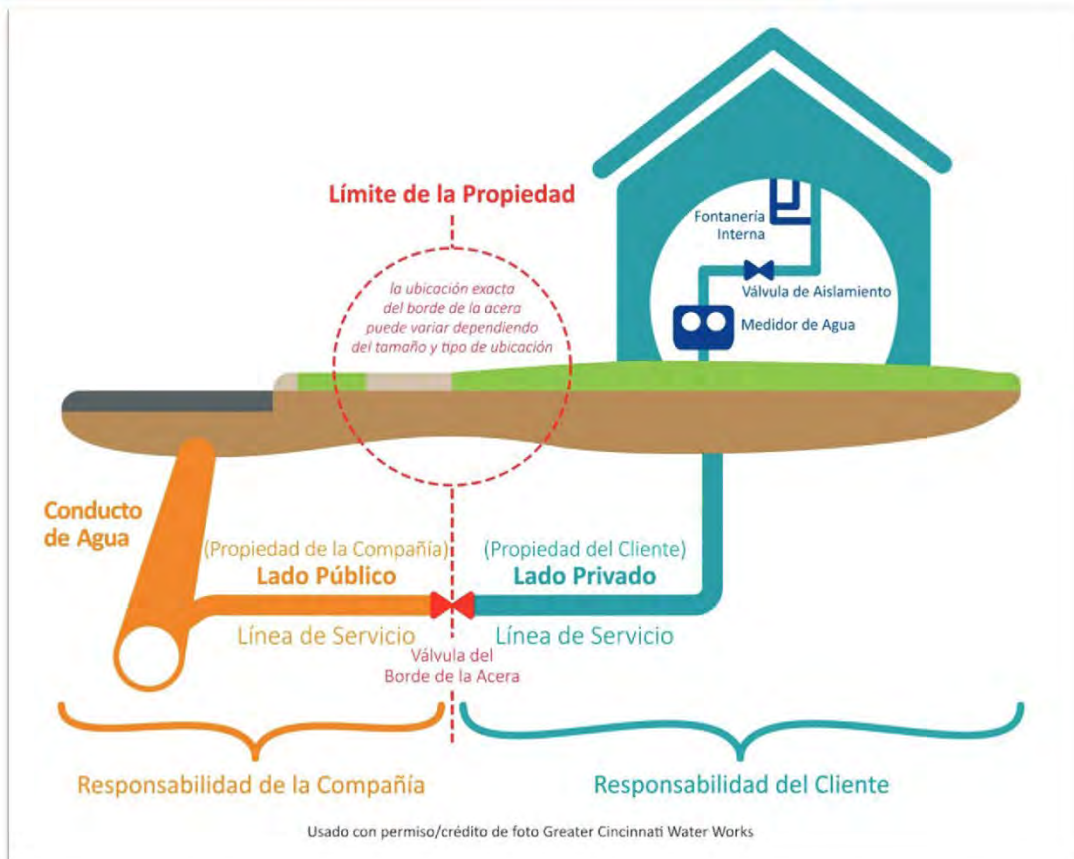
Límite de la Propiedad

la ubicación exacta del borde de la acera puede variar dependiendo del tamaño y tipo de ubicación

Fontanería Interna

Válvula de Aislamiento

Medidor de Agua

Conducto de Agua

(Propiedad de la Compañía)
Lado Público

Línea de Servicio

(Propiedad del Cliente)
Lado Privado

Línea de Servicio

Válvula del Borde de la Acera

Responsabilidad de la Compañía

Responsabilidad del Cliente

Usado con permiso/crédito de foto Greater Cincinnati Water Works